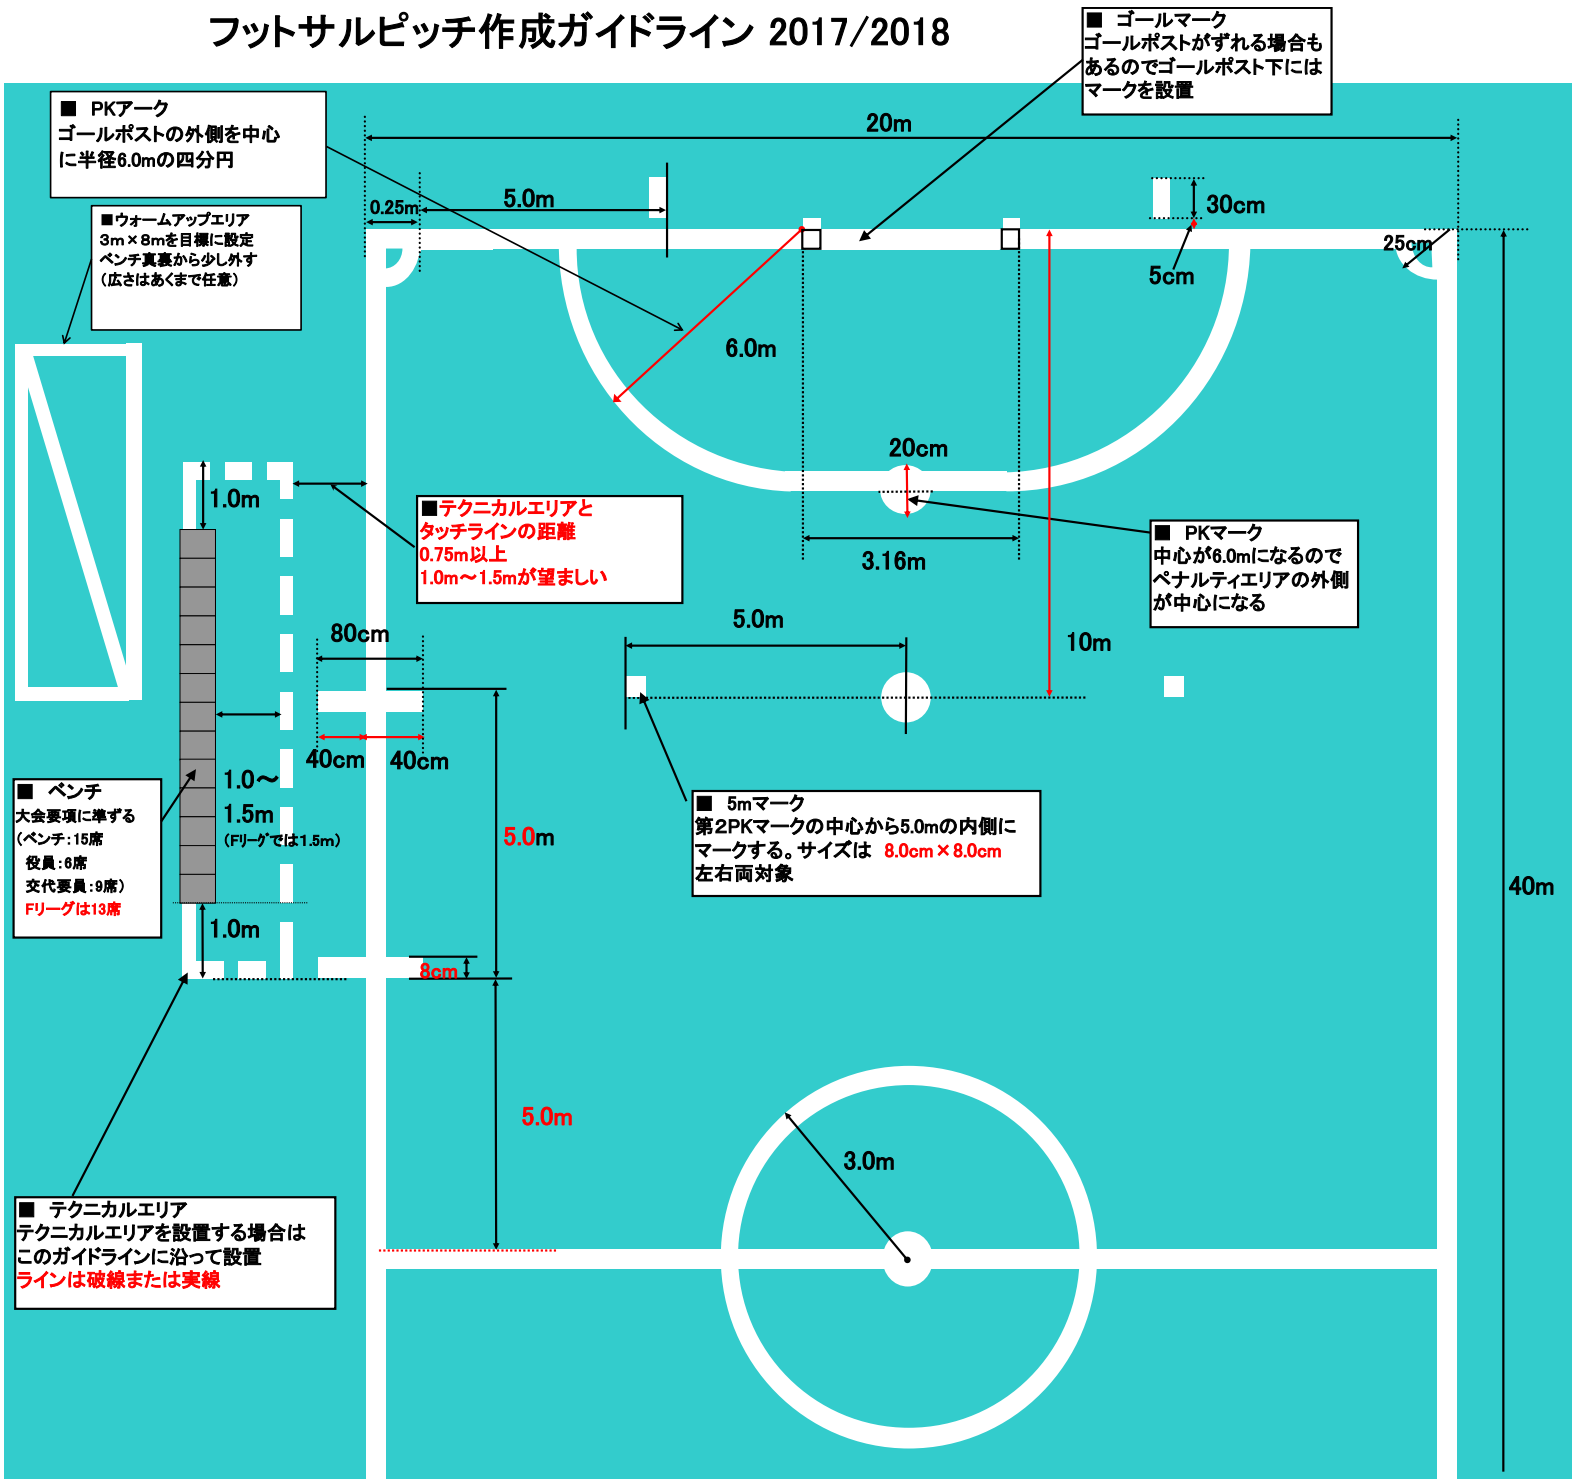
フットサルピッチ作成ガイドライン 2017/2018

■ ゴールマーク
ゴールポストがずれる場合もあるのでゴールポスト下にはマークを設置

■ PKアーク
ゴールポストの外側を中心に半径6.0mの四分円

■ウォームアップエリア
3m×8mを目標に設定
ベンチ真裏から少し外す
（広さはあくまで任意）

20m
0.25m
5.0m
30cm
25cm
5cm
6.0m
20cm
1.0m
3.16m

■テクニカルエリアとタッチラインの距離
0.75m以上
1.0m～1.5mが望ましい

■ PKマーク
中心が6.0mになるのでペナルティエリアの外側が中心になる

80cm
5.0m
10m
40cm
40cm
1.0～
1.5m
（Fリーグでは1.5m）

■ ベンチ
大会要項に準ずる
（ベンチ：15席
役員：6席
交代要員：9席）
Fリーグは13席

5.0m

■ 5mマーク
第2PKマークの中心から5.0mの内側にマークする。サイズは 8.0cm×8.0cm
左右両対象

40m
1.0m
8cm
5.0m
3.0m

■ テクニカルエリア
テクニカルエリアを設置する場合はこのガイドラインに沿って設置
ラインは破線または実線